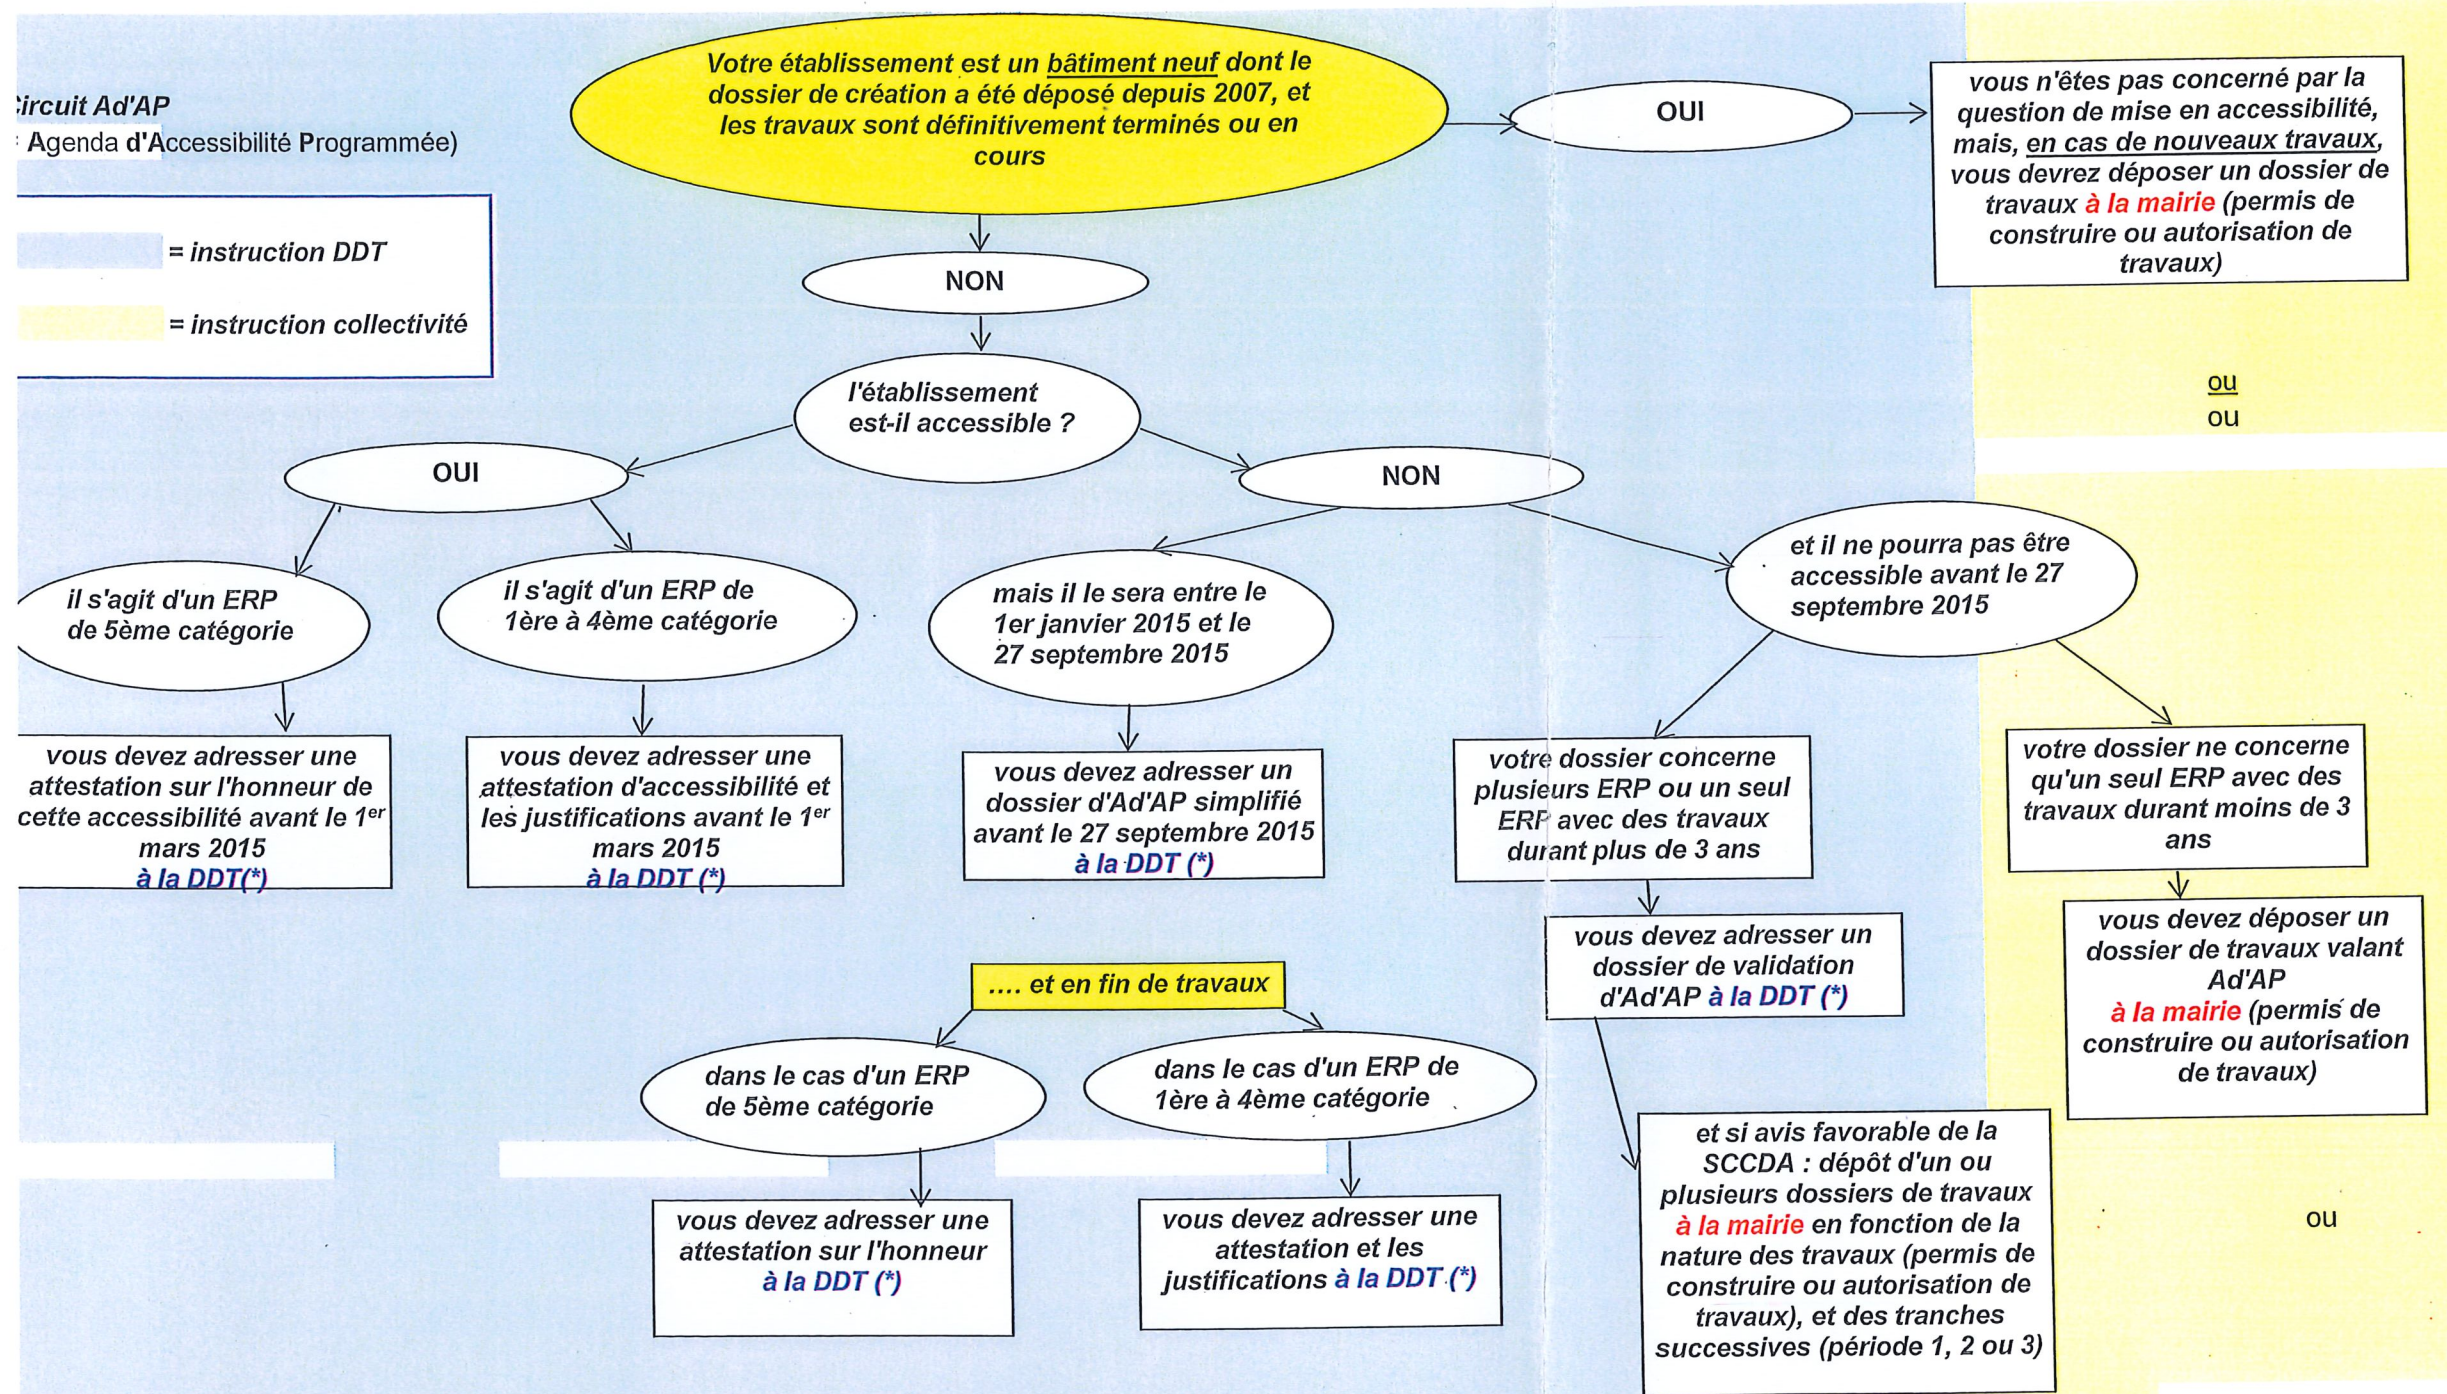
ircuit Ad'AP
Agenda d'Accessibilité Programmée)

= instruction DDT

= instruction collectivité

Votre établissement est un bâtiment neuf dont le dossier de création a été déposé depuis 2007, et les travaux sont définitivement terminés ou en cours

OUI

vous n'êtes pas concerné par la question de mise en accessibilité, mais, en cas de nouveaux travaux, vous devrez déposer un dossier de travaux à la mairie (permis de construire ou autorisation de travaux)

NON

l'établissement est-il accessible ?

OUI

NON

il s'agit d'un ERP de 5ème catégorie

il s'agit d'un ERP de 1ère à 4ème catégorie

mais il le sera entre le 1er janvier 2015 et le 27 septembre 2015

et il ne pourra pas être accessible avant le 27 septembre 2015

vous devez adresser une attestation sur l'honneur de cette accessibilité avant le 1$^{er}$ mars 2015 à la DDT(*)

vous devez adresser une attestation d'accessibilité et les justifications avant le 1$^{er}$ mars 2015 à la DDT (*)

vous devez adresser un dossier d'Ad'AP simplifié avant le 27 septembre 2015 à la DDT (*)

votre dossier concerne plusieurs ERP ou un seul ERP avec des travaux durant plus de 3 ans

votre dossier ne concerne qu'un seul ERP avec des travaux durant moins de 3 ans

ou
ou

vous devez adresser un dossier de validation d'Ad'AP à la DDT (*)

vous devez déposer un dossier de travaux valant Ad'AP à la mairie (permis de construire ou autorisation de travaux)

.... et en fin de travaux

dans le cas d'un ERP de 5ème catégorie

dans le cas d'un ERP de 1ère à 4ème catégorie

vous devez adresser une attestation sur l'honneur à la DDT (*)

vous devez adresser une attestation et les justifications à la DDT (*)

et si avis favorable de la SCCDA : dépôt d'un ou plusieurs dossiers de travaux à la mairie en fonction de la nature des travaux (permis de construire ou autorisation de travaux), et des tranches successives (période 1, 2 ou 3)

ou